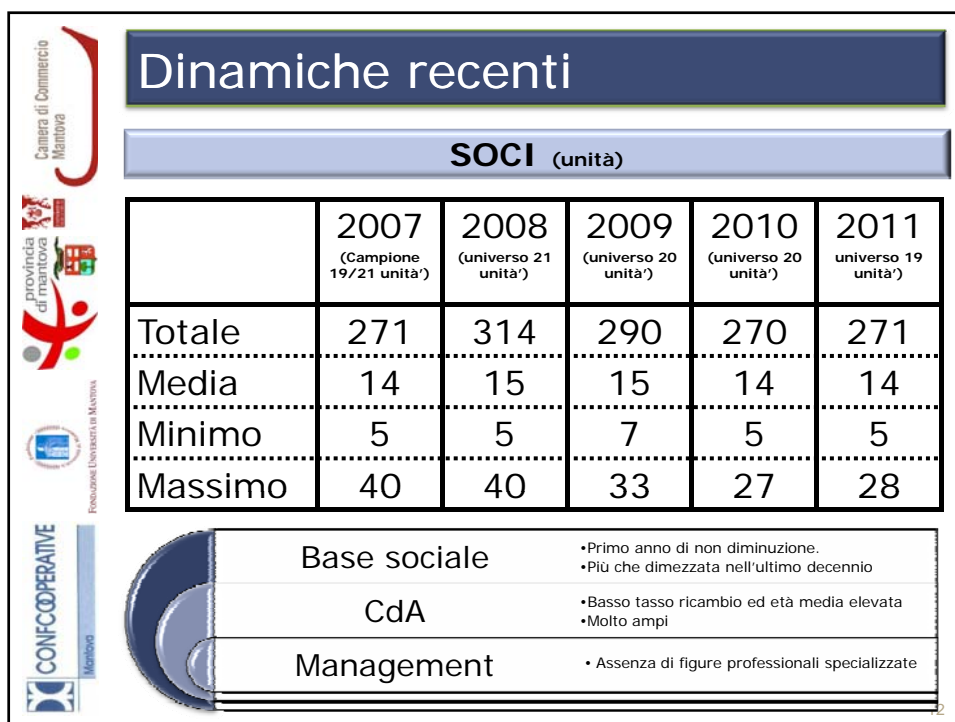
Camera di Commercio Mantova

provincia di mantova

Fondazione Università di Mantova

CONFCOOPERATIVE Mantova

Dinamiche recenti

SOCI (unità)

| | 2007 (Campione 19/21 unità') | 2008 (universo 21 unità') | 2009 (universo 20 unità') | 2010 (universo 20 unità') | 2011 universo 19 unità') |
|---|---|---|---|---|---|
| Totale | 271 | 314 | 290 | 270 | 271 |
| Media | 14 | 15 | 15 | 14 | 14 |
| Minimo | 5 | 5 | 7 | 5 | 5 |
| Massimo | 40 | 40 | 33 | 27 | 28 |

Base sociale
•Primo anno di non diminuzione.
•Più che dimezzata nell'ultimo decennio

CdA
•Basso tasso ricambio ed età media elevata
•Molto ampi

Management
• Assenza di figure professionali specializzate

12